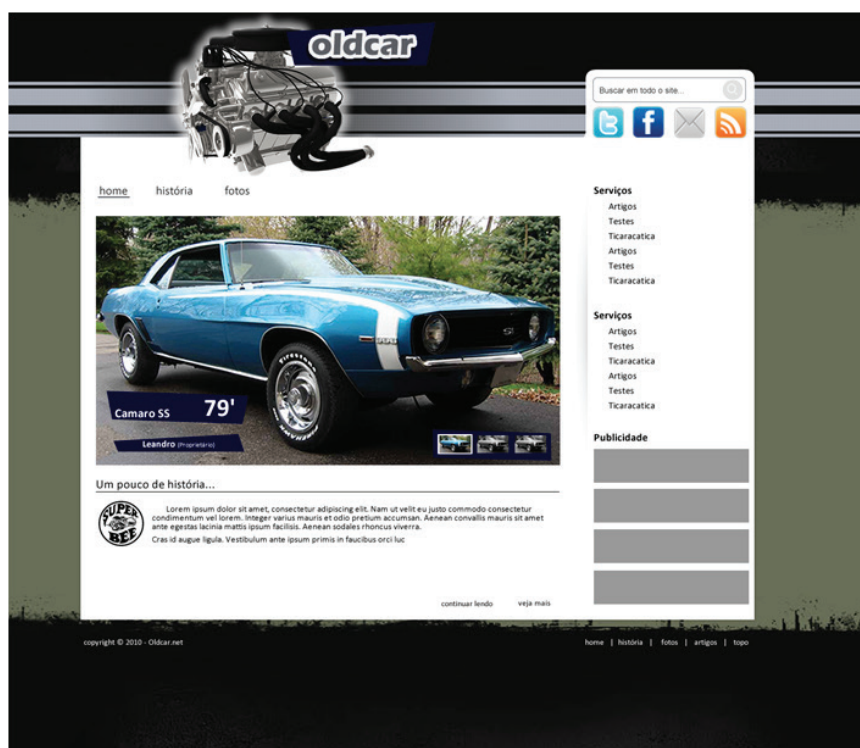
oldcar

Buscar em todo o site...

home história fotos

Serviços
Artigos
Testes
Ticaracatica
Artigos
Testes
Ticaracatica

Serviços
Artigos
Testes
Ticaracatica
Artigos
Testes
Ticaracatica

Publicidade

Camaro SS 79'

Leandro (Proprietário)

Um pouco de história...

SUPER BEE

Lorem ipsum dolor sit amet, consectetur adipiscing elit. Nam ut velit eu justo commodo consectetur condimentum vel lorem. Integer varius mauris et odio pretium accumsan. Aenean convallis mauris sit amet ante egestas lacinia mattis ipsum facilisis. Aenean sodales rhoncus viverra.

Cras id augue ligula. Vestibulum ante ipsum primis in faucibus orci luc

continuar lendo veja mais

copyright © 2010 - Oldcar.net

home | história | fotos | artigos | topo